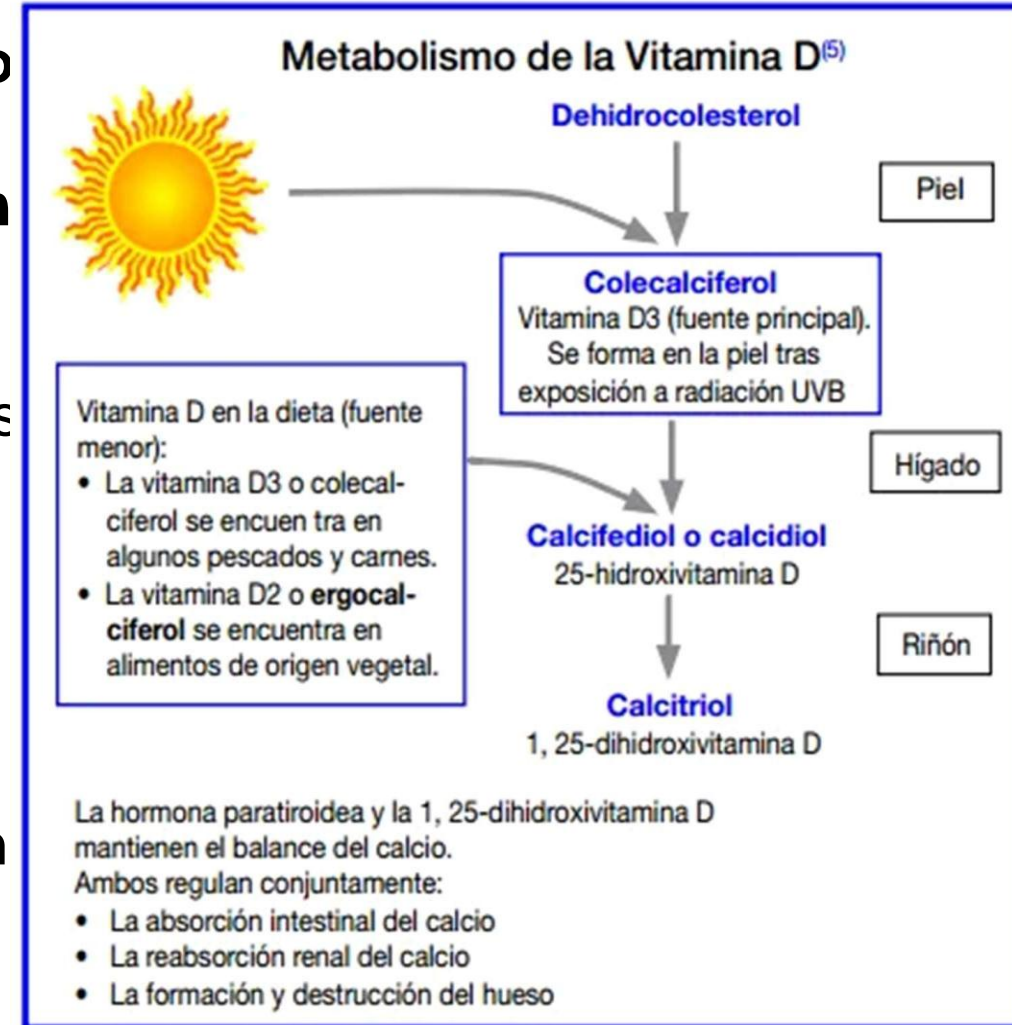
Metabolismo de la Vitamina D$^{(5)}$

Dehidrocolesterol

Piel

Colecalciferol
Vitamina D3 (fuente principal). Se forma en la piel tras exposición a radiación UVB

Vitamina D en la dieta (fuente menor):
• La vitamina D3 o colecalciferol se encuen tra en algunos pescados y carnes.
• La vitamina D2 o ergocalciferol se encuentra en alimentos de origen vegetal.

Hígado

Calcifediol o calcidiol
25-hidroxivitamina D

Riñón

Calcitriol
1, 25-dihidroxivitamina D

La hormona paratiroidea y la 1, 25-dihidroxivitamina D mantienen el balance del calcio.
Ambos regulan conjuntamente:
• La absorción intestinal del calcio
• La reabsorción renal del calcio
• La formación y destrucción del hueso